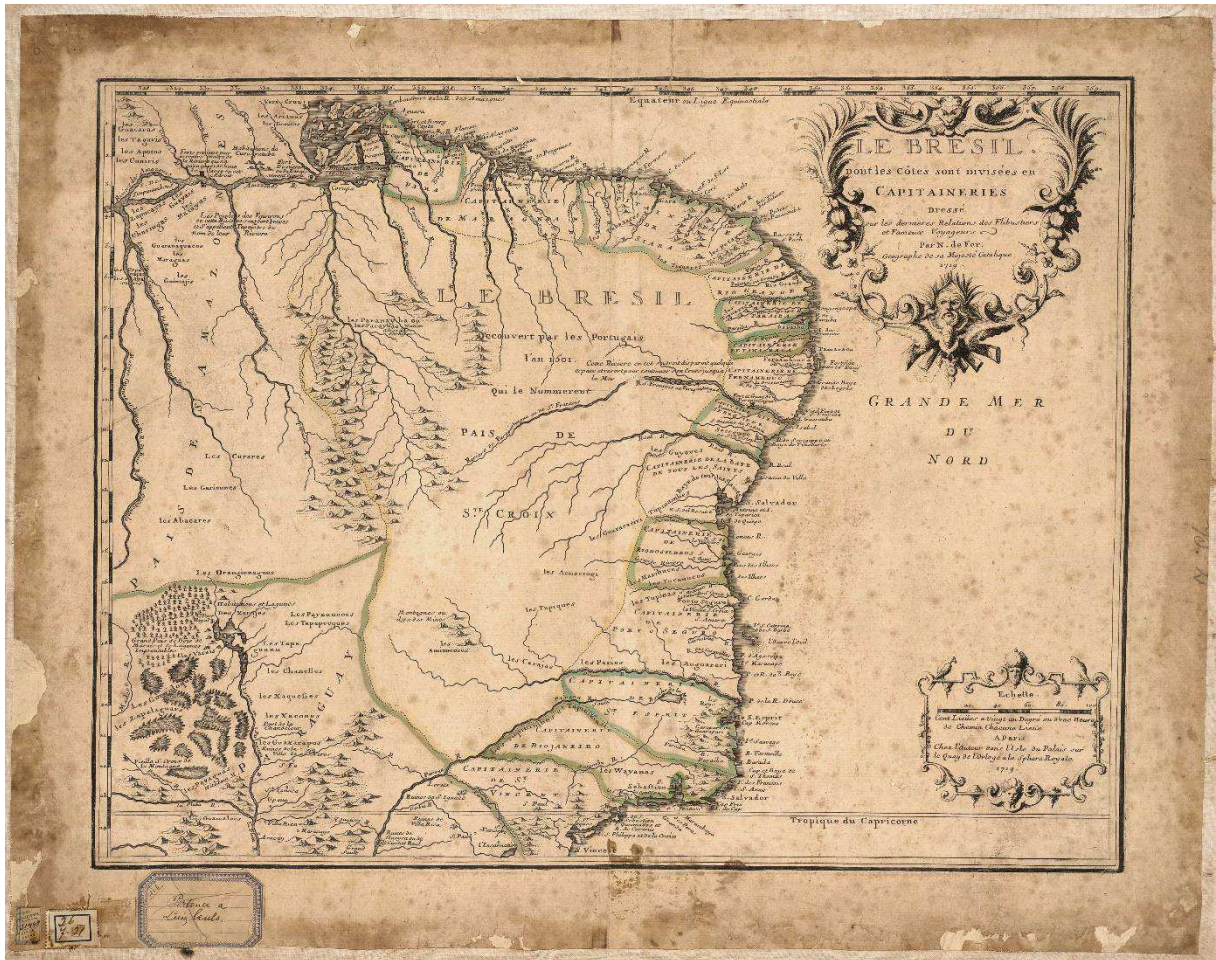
LE BRESIL dont les Côtes sont divisées en CAPITAINERIES Dressé sur les dernieres Relations des Flibustiers et Fameux Voyageurs Par N. de Fer, Geographe de sa Majesté Catolique 1719

Equateur ou Ligne Equinoctiale

LE BRESIL

Decouvert par les Portugais l'an 1501 Qui le Nommerent

PAIS DE STE. CROIX

GRANDE MER DU NORD

PAIS DES AMAZONES

PARAGUAY

Les Cayares

Les Garisones

Les Abacares

Les Aymoures

les Tupiques

les Ganes

les Payaguas

Les Tapagoques

les Chanelles

les Xaqueses

les Xecones

les Guaranis

les Wayanas

Les Guarnos

Capitainerie de Para

Capitainerie de Maragnan

Capitainerie de Siara

Capitainerie de Fernambouc

Capitainerie de la Baye de tous les Saints

Capitainerie de Porto Seguro

Capitainerie de St. Esprit

Capitainerie de Rio Janeiro

Capitainerie de St. Vincent

Salvador

S. Paul

Tropique du Capricorne

Echelle

Cent Lieues a Vingt au Degré ou Vingt Heures de Chemin Chacune Lieue

A Paris Chez l'Auteur dans l'Isle du Palais sur le Quay de l'Orloge a la Sphere Royale 1719

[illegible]